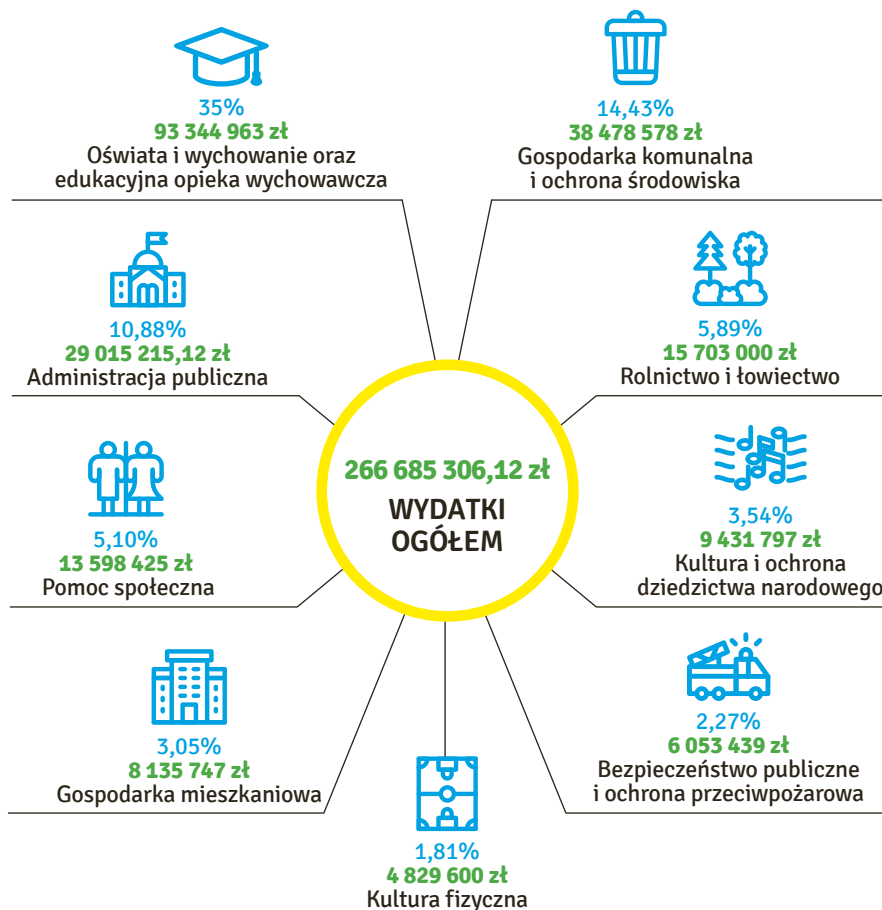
35%
93 344 963 zł
Oświata i wychowanie oraz edukacyjna opieka wychowawcza

14,43%
38 478 578 zł
Gospodarka komunalna i ochrona środowiska

10,88%
29 015 215,12 zł
Administracja publiczna

5,89%
15 703 000 zł
Rolnictwo i łowiectwo

266 685 306,12 zł
WYDATKI OGÓŁEM

5,10%
13 598 425 zł
Pomoc społeczna

3,54%
9 431 797 zł
Kultura i ochrona dziedzictwa narodowego

3,05%
8 135 747 zł
Gospodarka mieszkaniowa

2,27%
6 053 439 zł
Bezpieczeństwo publiczne i ochrona przeciwpożarowa

1,81%
4 829 600 zł
Kultura fizyczna